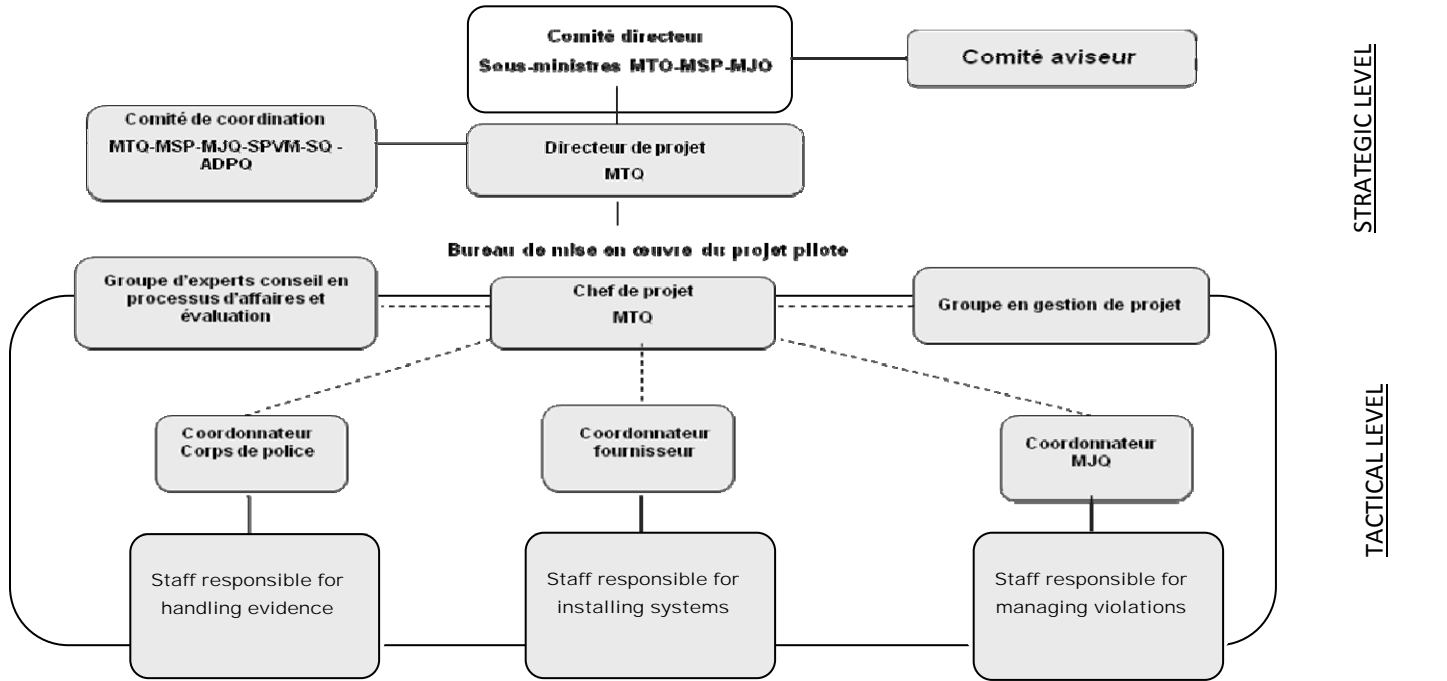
Comité directeur
Sous-ministres MTQ-MSP-MJQ

Comité aviseur

STRATEGIC LEVEL

Comité de coordination
MTQ-MSP-MJQ-SPVM-SQ - ADPQ

Directeur de projet
MTQ

Bureau de mise en œuvre du projet pilote

Groupe d'experts conseil en processus d'affaires et évaluation

Chef de projet
MTQ

Groupe en gestion de projet

Coordonnateur
Corps de police

Coordonnateur
fournisseur

Coordonnateur
MJQ

TACTICAL LEVEL

Staff responsible for handling evidence

Staff responsible for installing systems

Staff responsible for managing violations